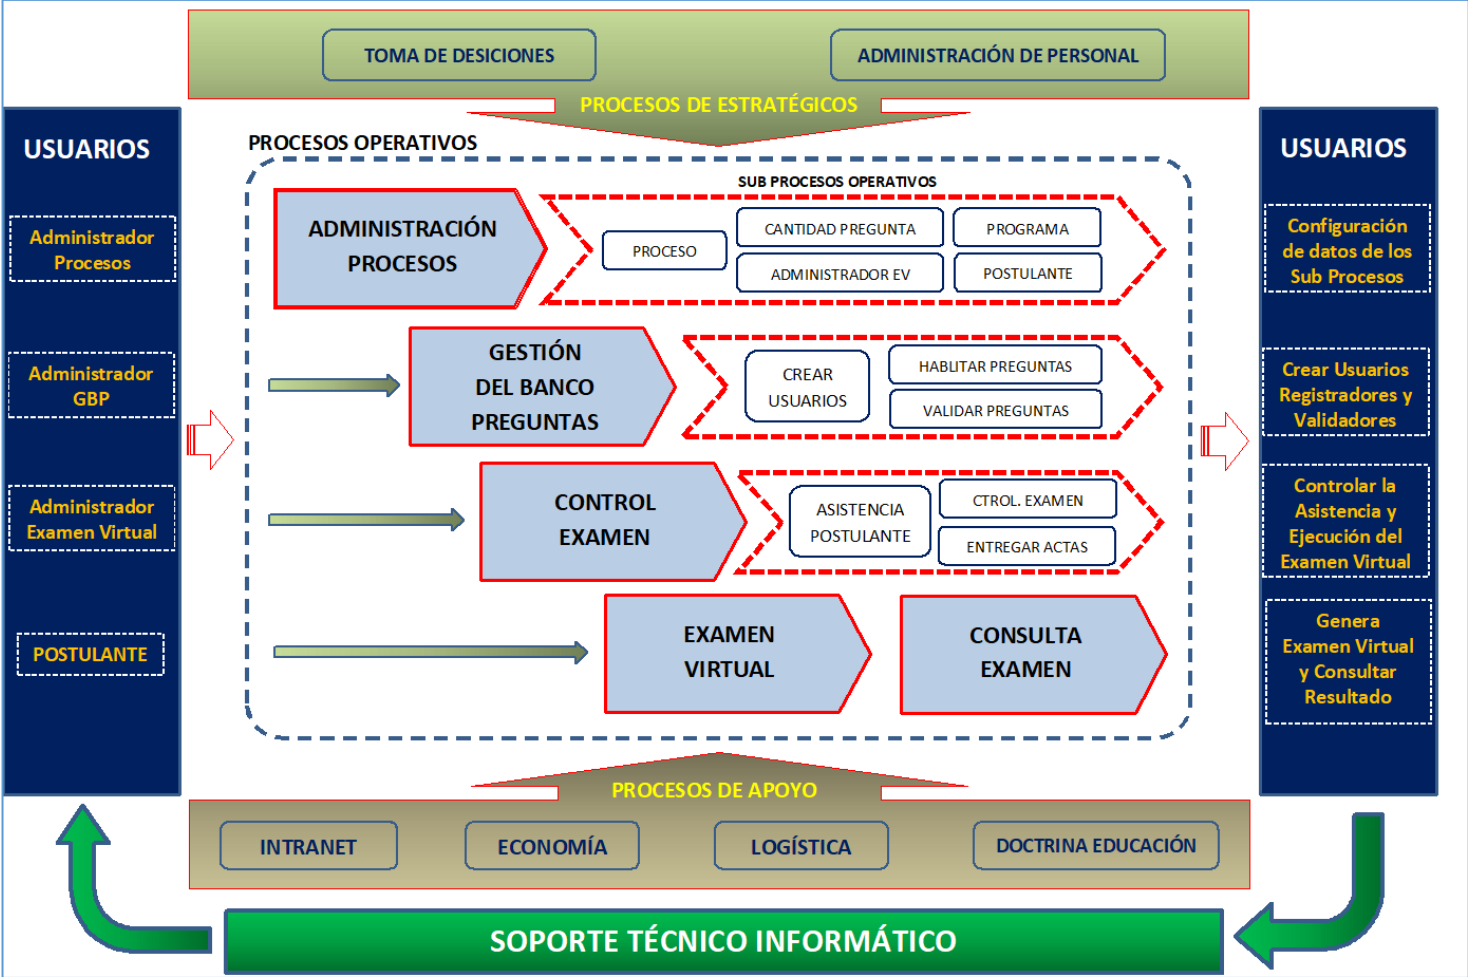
TOMA DE DESICIONES

ADMINISTRACIÓN DE PERSONAL

PROCESOS DE ESTRATÉGICOS

USUARIOS

Administrador Procesos

Administrador GBP

Administrador Examen Virtual

POSTULANTE

PROCESOS OPERATIVOS

SUB PROCESOS OPERATIVOS

ADMINISTRACIÓN PROCESOS

PROCESO

CANTIDAD PREGUNTA

PROGRAMA

ADMINISTRADOR EV

POSTULANTE

GESTIÓN DEL BANCO PREGUNTAS

CREAR USUARIOS

HABLITAR PREGUNTAS

VALIDAR PREGUNTAS

CONTROL EXAMEN

ASISTENCIA POSTULANTE

CTROL. EXAMEN

ENTREGAR ACTAS

EXAMEN VIRTUAL

CONSULTA EXAMEN

USUARIOS

Configuración de datos de los Sub Procesos

Crear Usuarios Registradores y Validadores

Controlar la Asistencia y Ejecución del Examen Virtual

Genera Examen Virtual y Consultar Resultado

PROCESOS DE APOYO

INTRANET

ECONOMÍA

LOGÍSTICA

DOCTRINA EDUCACIÓN

SOPORTE TÉCNICO INFORMÁTICO